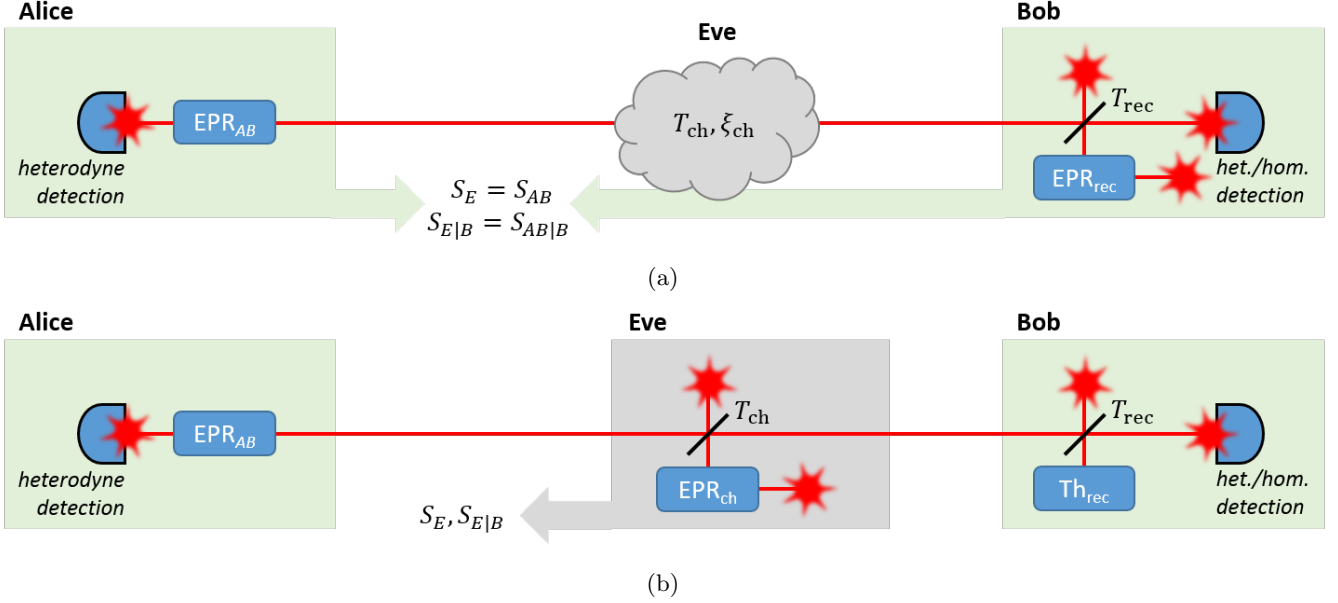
Alice

EPR$_{AB}$

heterodyne detection

Eve

$T_{\mathrm{ch}}, \xi_{\mathrm{ch}}$

$S_E = S_{AB}$
$S_{E|B} = S_{AB|B}$

Bob

$T_{\mathrm{rec}}$

EPR$_{\mathrm{rec}}$

het./hom. detection

(a)

Alice

EPR$_{AB}$

heterodyne detection

Eve

$T_{\mathrm{ch}}$

EPR$_{\mathrm{ch}}$

$S_E, S_{E|B}$

Bob

$T_{\mathrm{rec}}$

Th$_{\mathrm{rec}}$

het./hom. detection

(b)